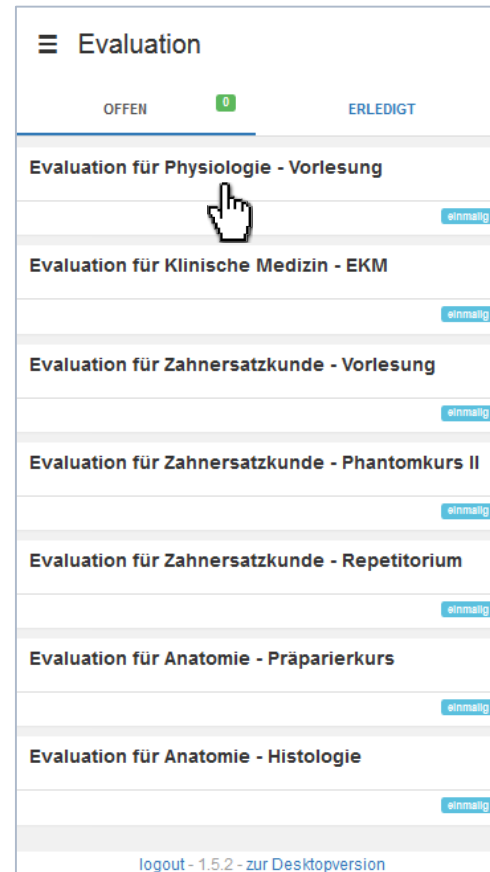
Evaluation

OFFEN 0

ERLEDIGT

Evaluation für Physiologie - Vorlesung

einmalig

Evaluation für Klinische Medizin - EKM

einmalig

Evaluation für Zahnersatzkunde - Vorlesung

einmalig

Evaluation für Zahnersatzkunde - Phantomkurs II

einmalig

Evaluation für Zahnersatzkunde - Repetitorium

einmalig

Evaluation für Anatomie - Präparierkurs

einmalig

Evaluation für Anatomie - Histologie

einmalig

logout - 1.5.2 - zur Desktopversion